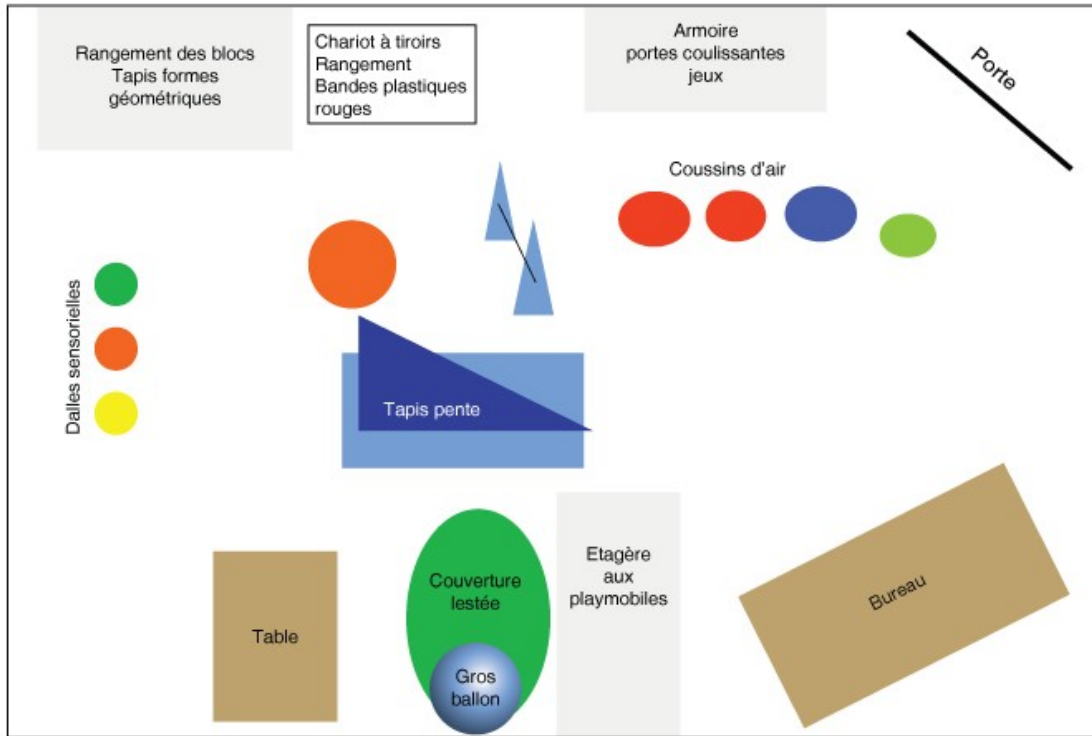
Rangement des blocs
Tapis formes géométriques

Chariot à tiroirs
Rangement
Bandes plastiques rouges

Armoire
portes coulissantes
jeux

Porte

Coussins d'air

Dalles sensorielles

Tapis pente

Table

Couverture lestée

Gros ballon

Etagère aux playmobiles

Bureau